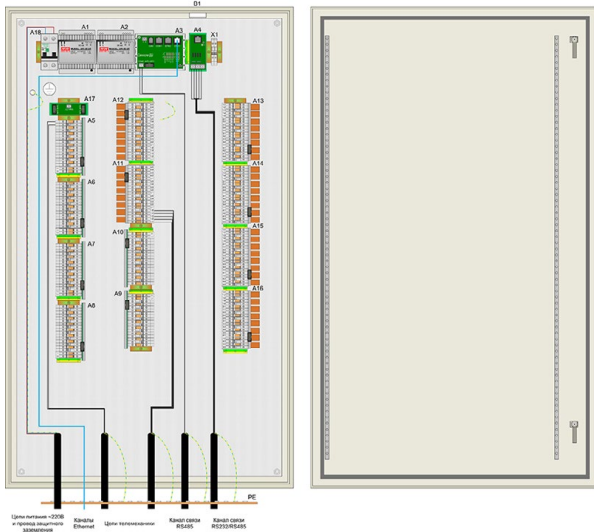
B1

A18 A1 A2 A3 A4 X1

A17

A5

A6

A7

A8

A12

A11

A10

A9

A13

A14

A15

A16

PE

Цепи питания ~220В и провод защитного заземления

Каналы Ethernet

Цепи телеизмерения

Канал связи RS485

Канал связи RS232/RS485